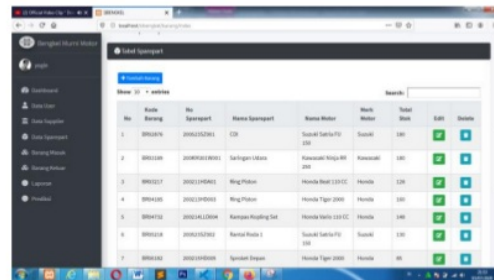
Bengkel Murni Motor

yogie

Dashboard

Data User

Data Supplier

Data Sparepart

Barang Masuk

Barang Keluar

Laporan

Profiles

Tabel Sparepart

+ Tambah Barang

Show 10 entries

Search:

| No | Kode Barang | No Sparepart | Nama Sparepart | Nama Motor | Merk Motor | Total Stok | Edit | Delete |
|---|---|---|---|---|---|---|---|---|
| 1 | BRG1876 | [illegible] | CDI | Suzuki Satria FU 150 | Suzuki | 180 | | |
| 2 | BRG3384 | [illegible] | Saringan Udara | Kawasaki Ninja RR 250 | Kawasaki | 180 | | |
| 3 | BRG5217 | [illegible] | Ring Piston | Honda Beat 110 CC | Honda | 124 | | |
| 4 | BRG4185 | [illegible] | Ring Piston | Honda Tiger 2000 | Honda | 182 | | |
| 5 | BRG4732 | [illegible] | Kampas Kopling Set | Honda Vario 110 CC | Honda | 148 | | |
| 6 | BRG5218 | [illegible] | Rantai Roda 1 | Suzuki Satria FU 150 | Suzuki | 130 | | |
| 7 | BRG5362 | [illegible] | Sproket Depan | Honda Tiger 2000 | Honda | 80 | | |